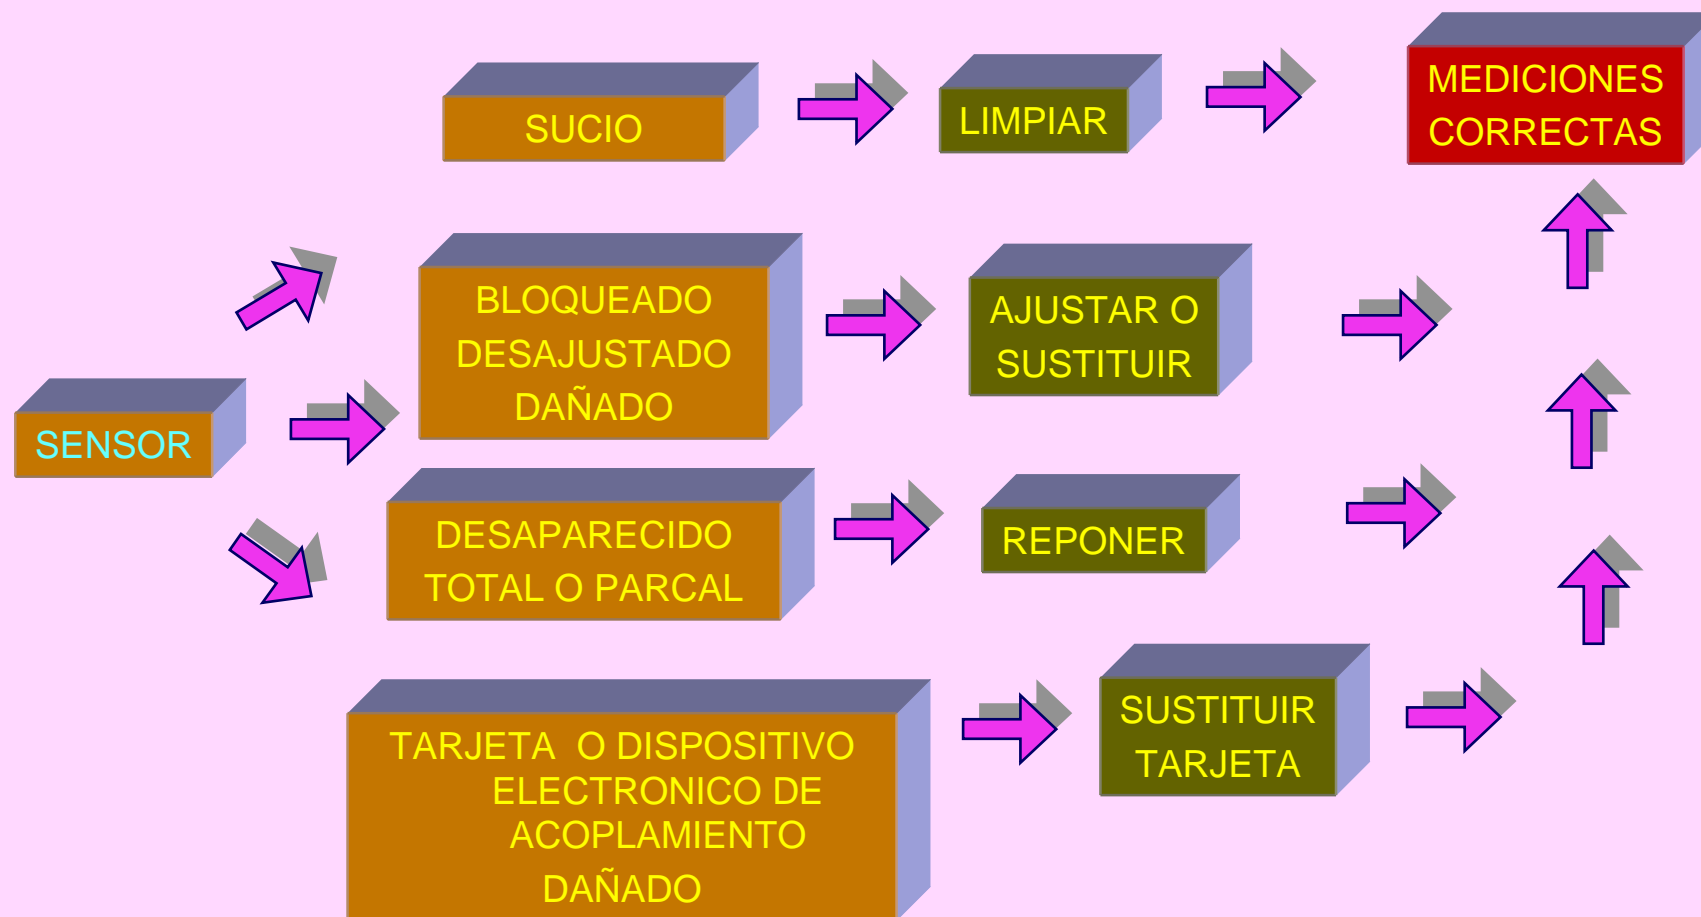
SUCIO

LIMPIAR

MEDICIONES CORRECTAS

SENSOR

BLOQUEADO DESAJUSTADO DAÑADO

AJUSTAR O SUSTITUIR

DESAPARECIDO TOTAL O PARCAL

REPONER

TARJETA O DISPOSITIVO ELECTRONICO DE ACOPLAMIENTO DAÑADO

SUSTITUIR TARJETA